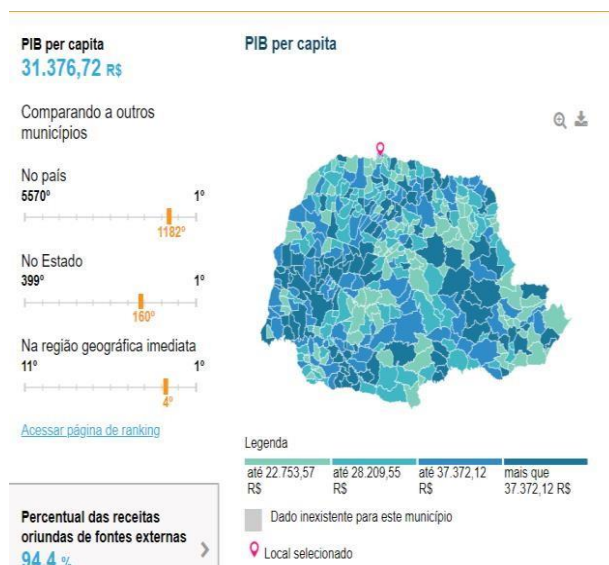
PIB per capita
31.376,72 R$

Comparando a outros municípios

No país
5570º 1º
1182º

No Estado
399º 1º
160º

Na região geográfica imediata
11º 1º
4º

Acessar página de ranking

Percentual das receitas oriundas de fontes externas
94,4 %

PIB per capita

Legenda

| até 22.753,57 R$ | até 28.209,55 R$ | até 37.372,12 R$ | mais que 37.372,12 R$ |
|---|---|---|---|

Dado inexistente para este município

Local selecionado